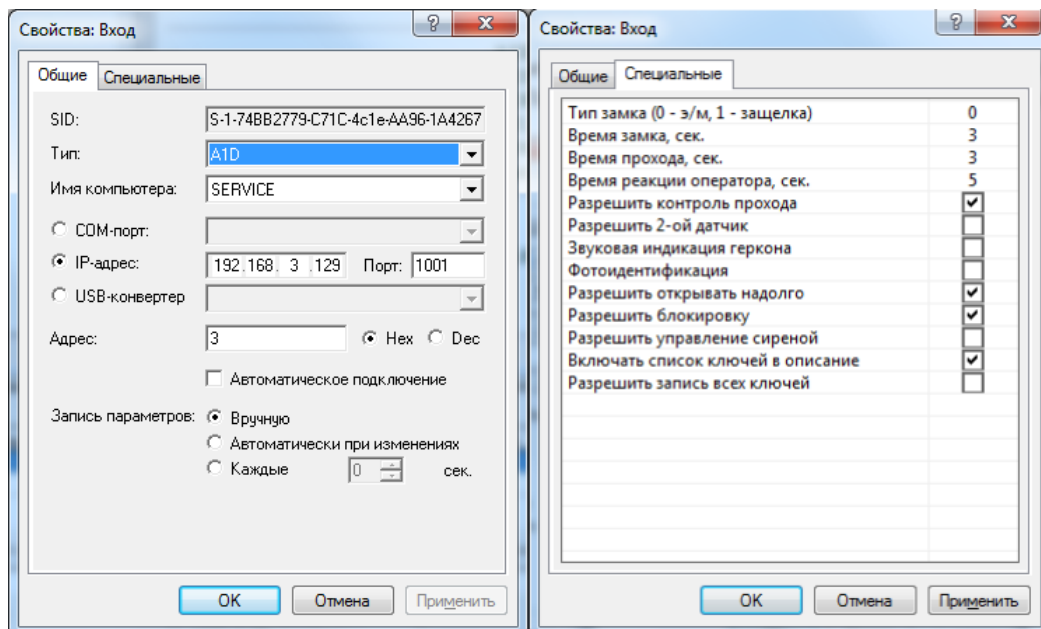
Свойства: Вход

? X

Общие | Специальные

SID: S-1-74BB2779-C71C-4c1e-AA96-1A4267

Тип: A1D

Имя компьютера: SERVICE

COM-порт:

IP-адрес: 192 .168 . 3 .129 Порт: 1001

USB-конвертер

Адрес: 3 Hex Dec

Автоматическое подключение

Запись параметров: Вручную

Автоматически при изменениях

Каждые 0 сек.

OK Отмена Применить

Свойства: Вход

? X

Общие | Специальные

| | |
|---|---|
| Тип замка (0 - э/м, 1 - защелка) | 0 |
| Время замка, сек. | 3 |
| Время прохода, сек. | 3 |
| Время реакции оператора, сек. | 5 |
| Разрешить контроль прохода | ✔ |
| Разрешить 2-ой датчик | |
| Звуковая индикация геркона | |
| Фотоидентификация | |
| Разрешить открывать надолго | ✔ |
| Разрешить блокировку | ✔ |
| Разрешить управление сиреной | |
| Включать список ключей в описание | ✔ |
| Разрешить запись всех ключей | |

OK Отмена Применить